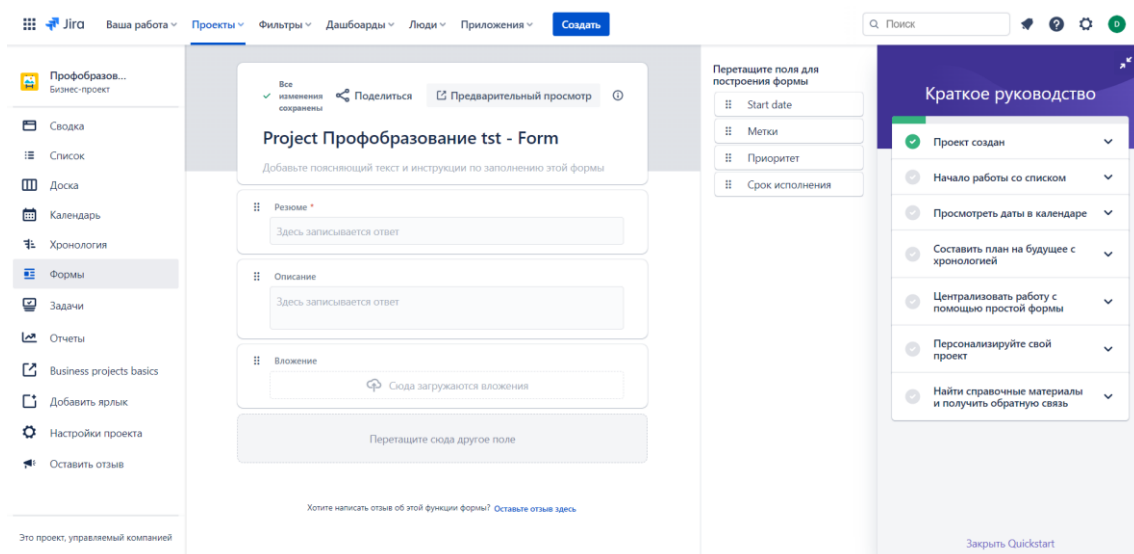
Jira Ваша работа Проекты Фильтры Дашборды Люди Приложения Создать

Поиск

D

Профобразов...
Бизнес-проект

Сводка
Список
Доска
Календарь
Хронология
Формы
Задачи
Отчеты
Business projects basics
Добавить ярлык
Настройки проекта
Оставить отзыв

Это проект, управляемый компанией

Все изменения сохранены
Поделиться
Предварительный просмотр

Project Профобразование tst - Form

Добавьте поясняющий текст и инструкции по заполнению этой формы

Резюме *
Здесь записывается ответ

Описание
Здесь записывается ответ

Вложение
Сюда загружаются вложения

Перетащите сюда другое поле

Хотите написать отзыв об этой функции формы? Оставьте отзыв здесь

Перетащите поля для построения формы
Start date
Метки
Приоритет
Срок исполнения

Краткое руководство

Проект создан
Начало работы со списком
Просмотреть даты в календаре
Составить план на будущее с хронологией
Централизовать работу с помощью простой формы
Персонализируйте свой проект
Найти справочные материалы и получить обратную связь

Закрыть Quickstart